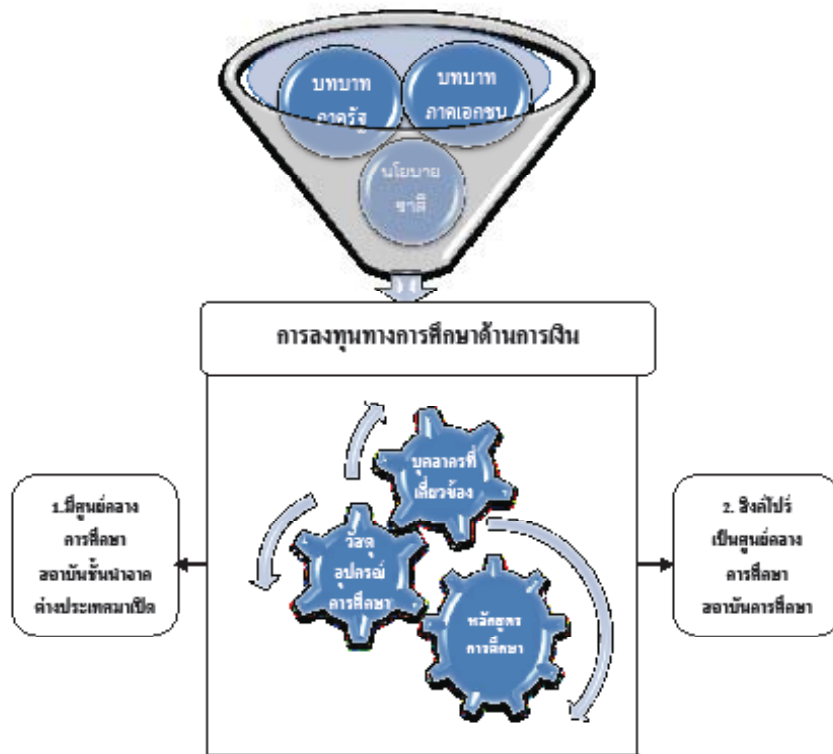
บทบาท
ภาครัฐ

บทบาท
ภาคเอกชน

นโยบาย
ชาติ

การลงทุนทางการศึกษาด้านการเงิน

บุคลากรที่
เกี่ยวข้อง

วัสดุ
อุปกรณ์
การศึกษา

หลักสูตร
การศึกษา

1.มีศูนย์กลาง
การศึกษา
สถาบันชั้นนำจาก
ต่างประเทศมาเปิด

2. สิงคโปร์
เป็นศูนย์กลาง
การศึกษา
สถาบันการศึกษา